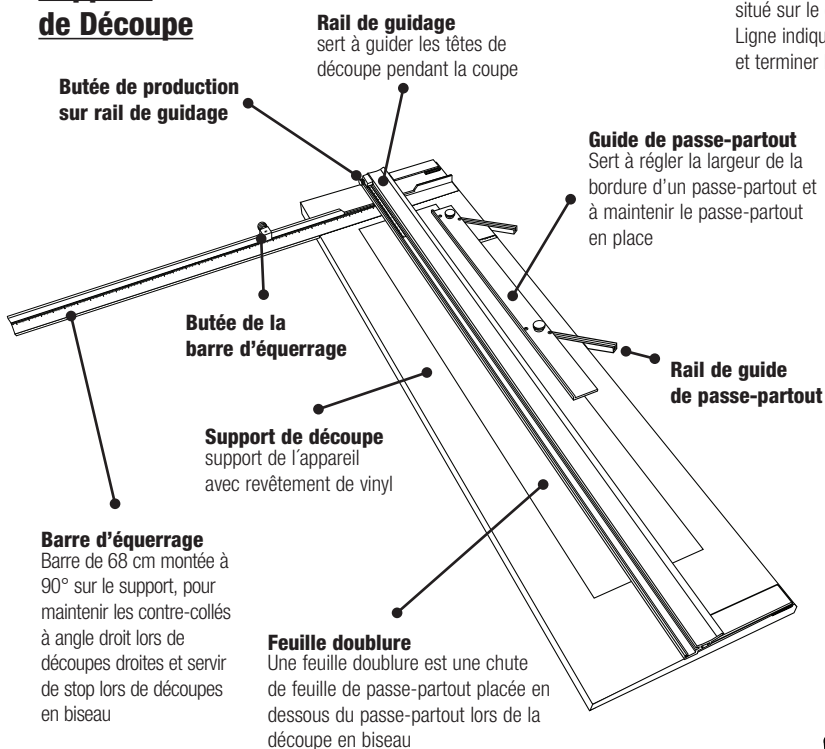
de Découpe

Rail de guidage
sert à guider les têtes de découpe pendant la coupe

situé sur le
Ligne indiqu
et terminer

Butée de production sur rail de guidage

Guide de passe-partout
Sert à régler la largeur de la bordure d'un passe-partout et à maintenir le passe-partout en place

Butée de la barre d'équerrage

Rail de guide de passe-partout

Support de découpe
support de l´appareil avec revêtement de vinyl

Barre d'équerrage
Barre de 68 cm montée à 90° sur le support, pour maintenir les contre-collés à angle droit lors de découpes droites et servir de stop lors de découpes en biseau

Feuille doublure
Une feuille doublure est une chute de feuille de passe-partout placée en dessous du passe-partout lors de la découpe en biseau